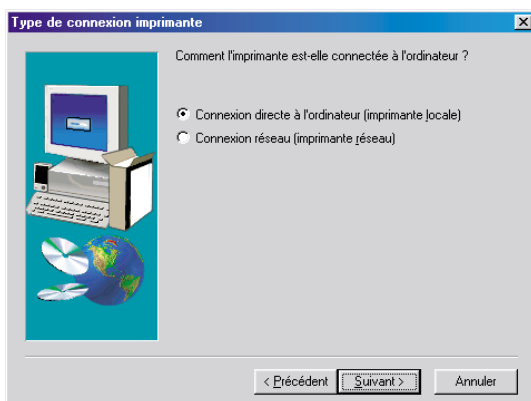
Type de connexion imprimante

Comment l'imprimante est-elle connectée à l'ordinateur ?

Connexion directe à l'ordinateur (imprimante locale)

Connexion réseau (imprimante réseau)

< Précédent

Suivant >

Annuler